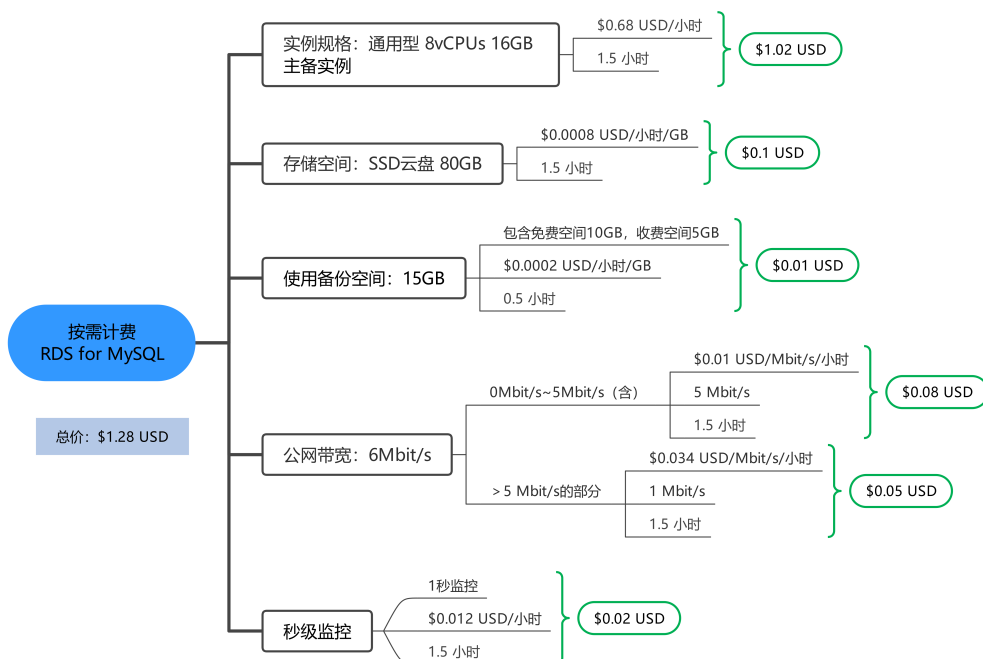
按需计费
RDS for MySQL

总价：$1.28 USD

实例规格：通用型 8vCPUs 16GB 主备实例
$0.68 USD/小时
1.5 小时
$1.02 USD

存储空间：SSD云盘 80GB
$0.0008 USD/小时/GB
1.5 小时
$0.1 USD

使用备份空间：15GB
包含免费空间10GB，收费空间5GB
$0.0002 USD/小时/GB
0.5 小时
$0.01 USD

公网带宽：6Mbit/s
0Mbit/s~5Mbit/s（含）
$0.01 USD/Mbit/s/小时
5 Mbit/s
1.5 小时
$0.08 USD
> 5 Mbit/s的部分
$0.034 USD/Mbit/s/小时
1 Mbit/s
1.5 小时
$0.05 USD

秒级监控
1秒监控
$0.012 USD/小时
1.5 小时
$0.02 USD